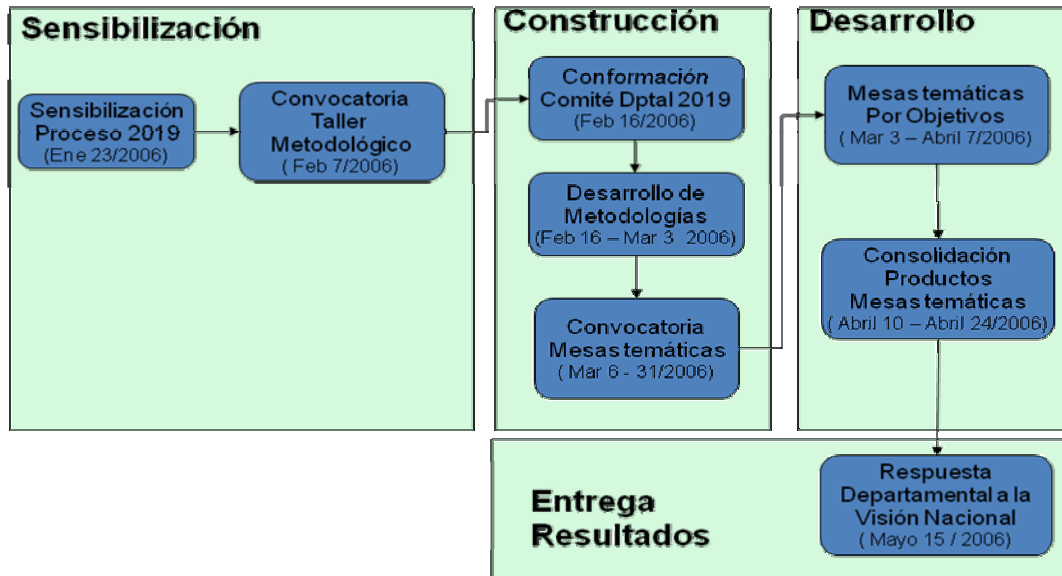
Sensibilización

Sensibilización Proceso 2019 (Ene 23/2006)

Convocatoria Taller Metodológico ( Feb 7/2006)

Construcción

Conformación Comité Dptal 2019 (Feb 16/2006)

Desarrollo de Metodologías (Feb 16 – Mar 3 2006)

Convocatoria Mesas temáticas ( Mar 6 - 31/2006)

Desarrollo

Mesas temáticas Por Objetivos ( Mar 3 – Abril 7/2006)

Consolidación Productos Mesas temáticas ( Abril 10 – Abril 24/2006)

Entrega Resultados

Respuesta Departamental a la Visión Nacional ( Mayo 15 / 2006)